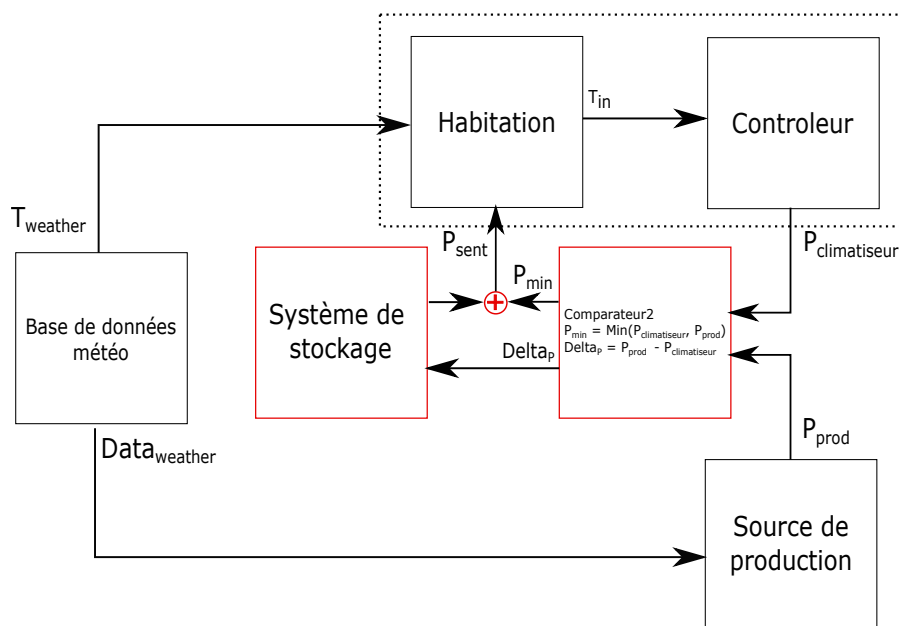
Habitation

$T_{in}$

Controleur

$T_{weather}$

$P_{sent}$

$P_{climatiseur}$

$P_{min}$

Système de stockage

Comparateur2
$P_{min}$ = Min($P_{climatiseur}$, $P_{prod}$)
$Delta_P$ = $P_{prod}$ - $P_{climatiseur}$

Base de données météo

$Delta_P$

$Data_{weather}$

$P_{prod}$

Source de production